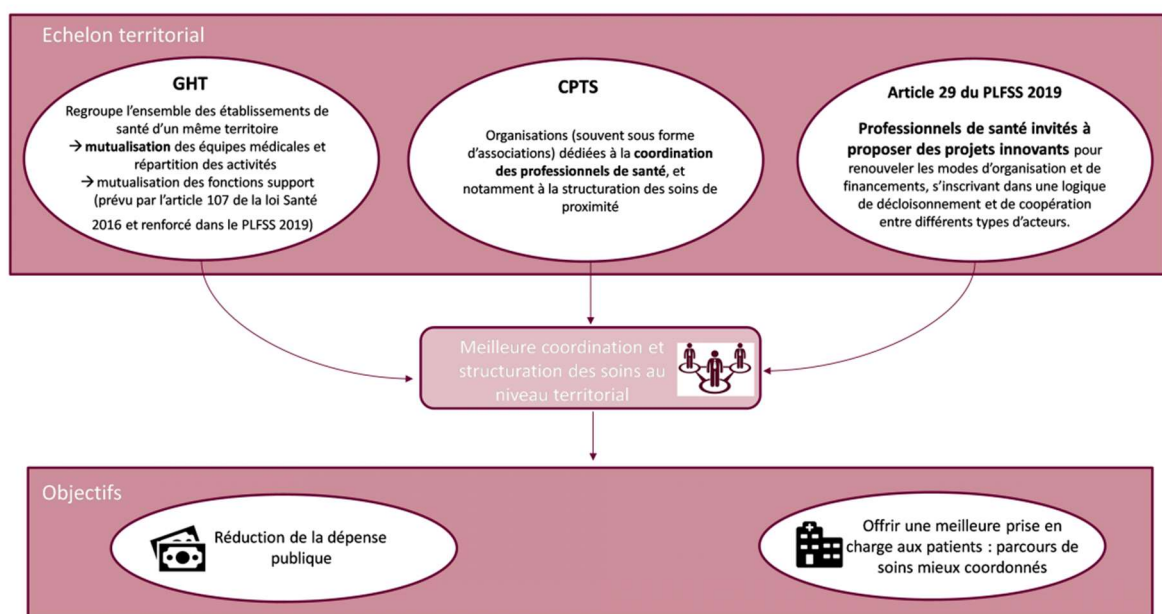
Echelon territorial

GHT

Regroupe l'ensemble des établissements de santé d'un même territoire
→ mutualisation des équipes médicales et répartition des activités
→ mutualisation des fonctions support
(prévu par l'article 107 de la loi Santé 2016 et renforcé dans le PLFSS 2019)

CPTS

Organisations (souvent sous forme d'associations) dédiées à la coordination des professionnels de santé, et notamment à la structuration des soins de proximité

Article 29 du PLFSS 2019

Professionnels de santé invités à proposer des projets innovants pour renouveler les modes d'organisation et de financements, s'inscrivant dans une logique de décloisonnement et de coopération entre différents types d'acteurs.

Meilleure coordination et structuration des soins au niveau territorial

Objectifs

Réduction de la dépense publique

Offrir une meilleure prise en charge aux patients : parcours de soins mieux coordonnés